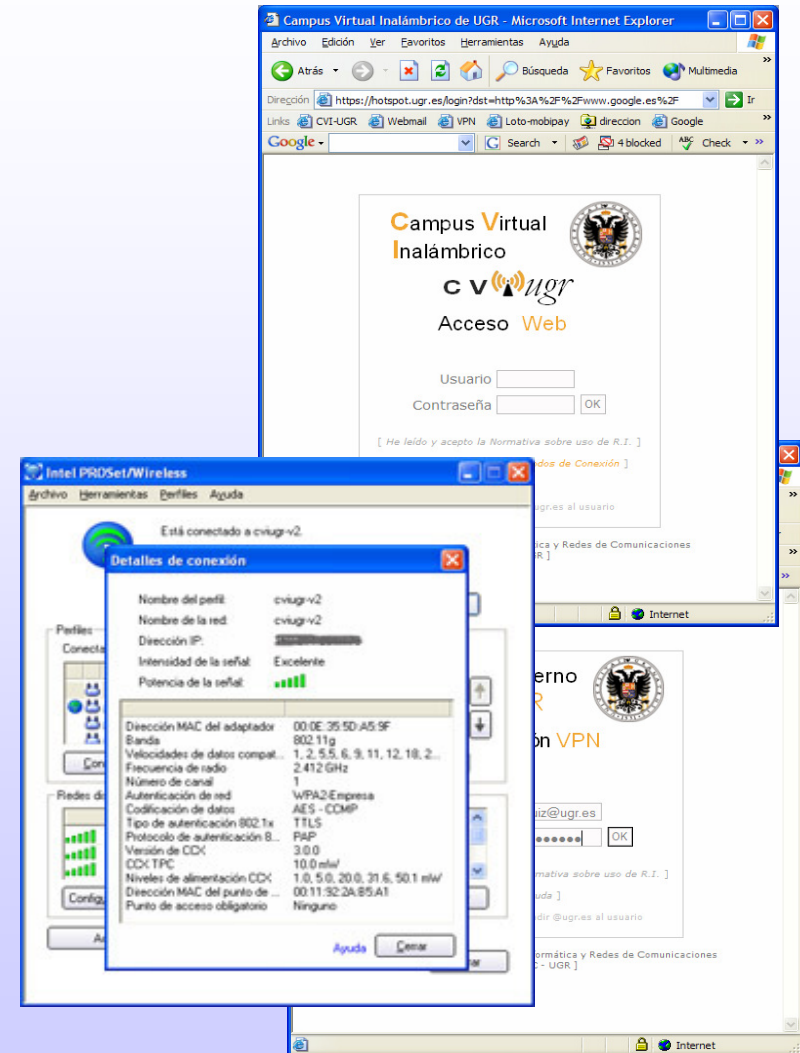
Campus Virtual Inalámbrico de UGR - Microsoft Internet Explorer

Archivo Edición Ver Favoritos Herramientas Ayuda

Atrás Búsqueda Favoritos Multimedia

Dirección https://hotspot.ugr.es/login?dst=http%3A%2F%2Fwww.google.es%2F Ir

Links CVI-UGR Webmail VPN Loto-mobipay direccion Google

Google Search 4 blocked Check

Campus Virtual Inalámbrico

CV ugr

Acceso Web

Usuario

Contraseña OK

[ He leído y acepto la Normativa sobre uso de R.I. ]

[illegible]dos de Conexión

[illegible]ugr.es al usuario

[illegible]ica y Redes de Comunicaciones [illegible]GR ]

Internet

Intel PROSet/Wireless

Archivo Herramientas Perfiles Ayuda

Está conectado a cviugr-v2.

Perfiles

Conecta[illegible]

Con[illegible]

Redes di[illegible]

Configu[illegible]

A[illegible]

Detalles de conexión

Nombre del perfil: cviugr-v2

Nombre de la red: cviugr-v2

Dirección IP: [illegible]

Intensidad de la señal: Excelente

Potencia de la señal:

| | |
|---|---|
| Dirección MAC del adaptador | 00:0E:35:5D:A5:9F |
| Banda | 802.11g |
| Velocidades de datos compat... | 1, 2, 5.5, 6, 9, 11, 12, 18, 2... |
| Frecuencia de radio | 2.412 GHz |
| Número de canal | 1 |
| Autenticación de red | WPA2-Empresa |
| Codificación de datos | AES - CCMP |
| Tipo de autenticación 802.1x | TTLS |
| Protocolo de autenticación 8... | PAP |
| Versión de CCX | 3.0.0 |
| CCX TPC | 10.0 mW |
| Niveles de alimentación CCX | 1.0, 5.0, 20.0, 31.6, 50.1 mW |
| Dirección MAC del punto de ... | 00:11:92:2A:B5:A1 |
| Punto de acceso obligatorio | Ninguno |

Ayuda Cerrar

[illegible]erno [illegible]GR

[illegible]ón VPN

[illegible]uiz@ugr.es

•••••• OK

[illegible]rmativa sobre uso de R.I. ]

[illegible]uda ]

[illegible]dir @ugr.es al usuario

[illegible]ormática y Redes de Comunicaciones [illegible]C - UGR ]

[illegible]ar

Internet